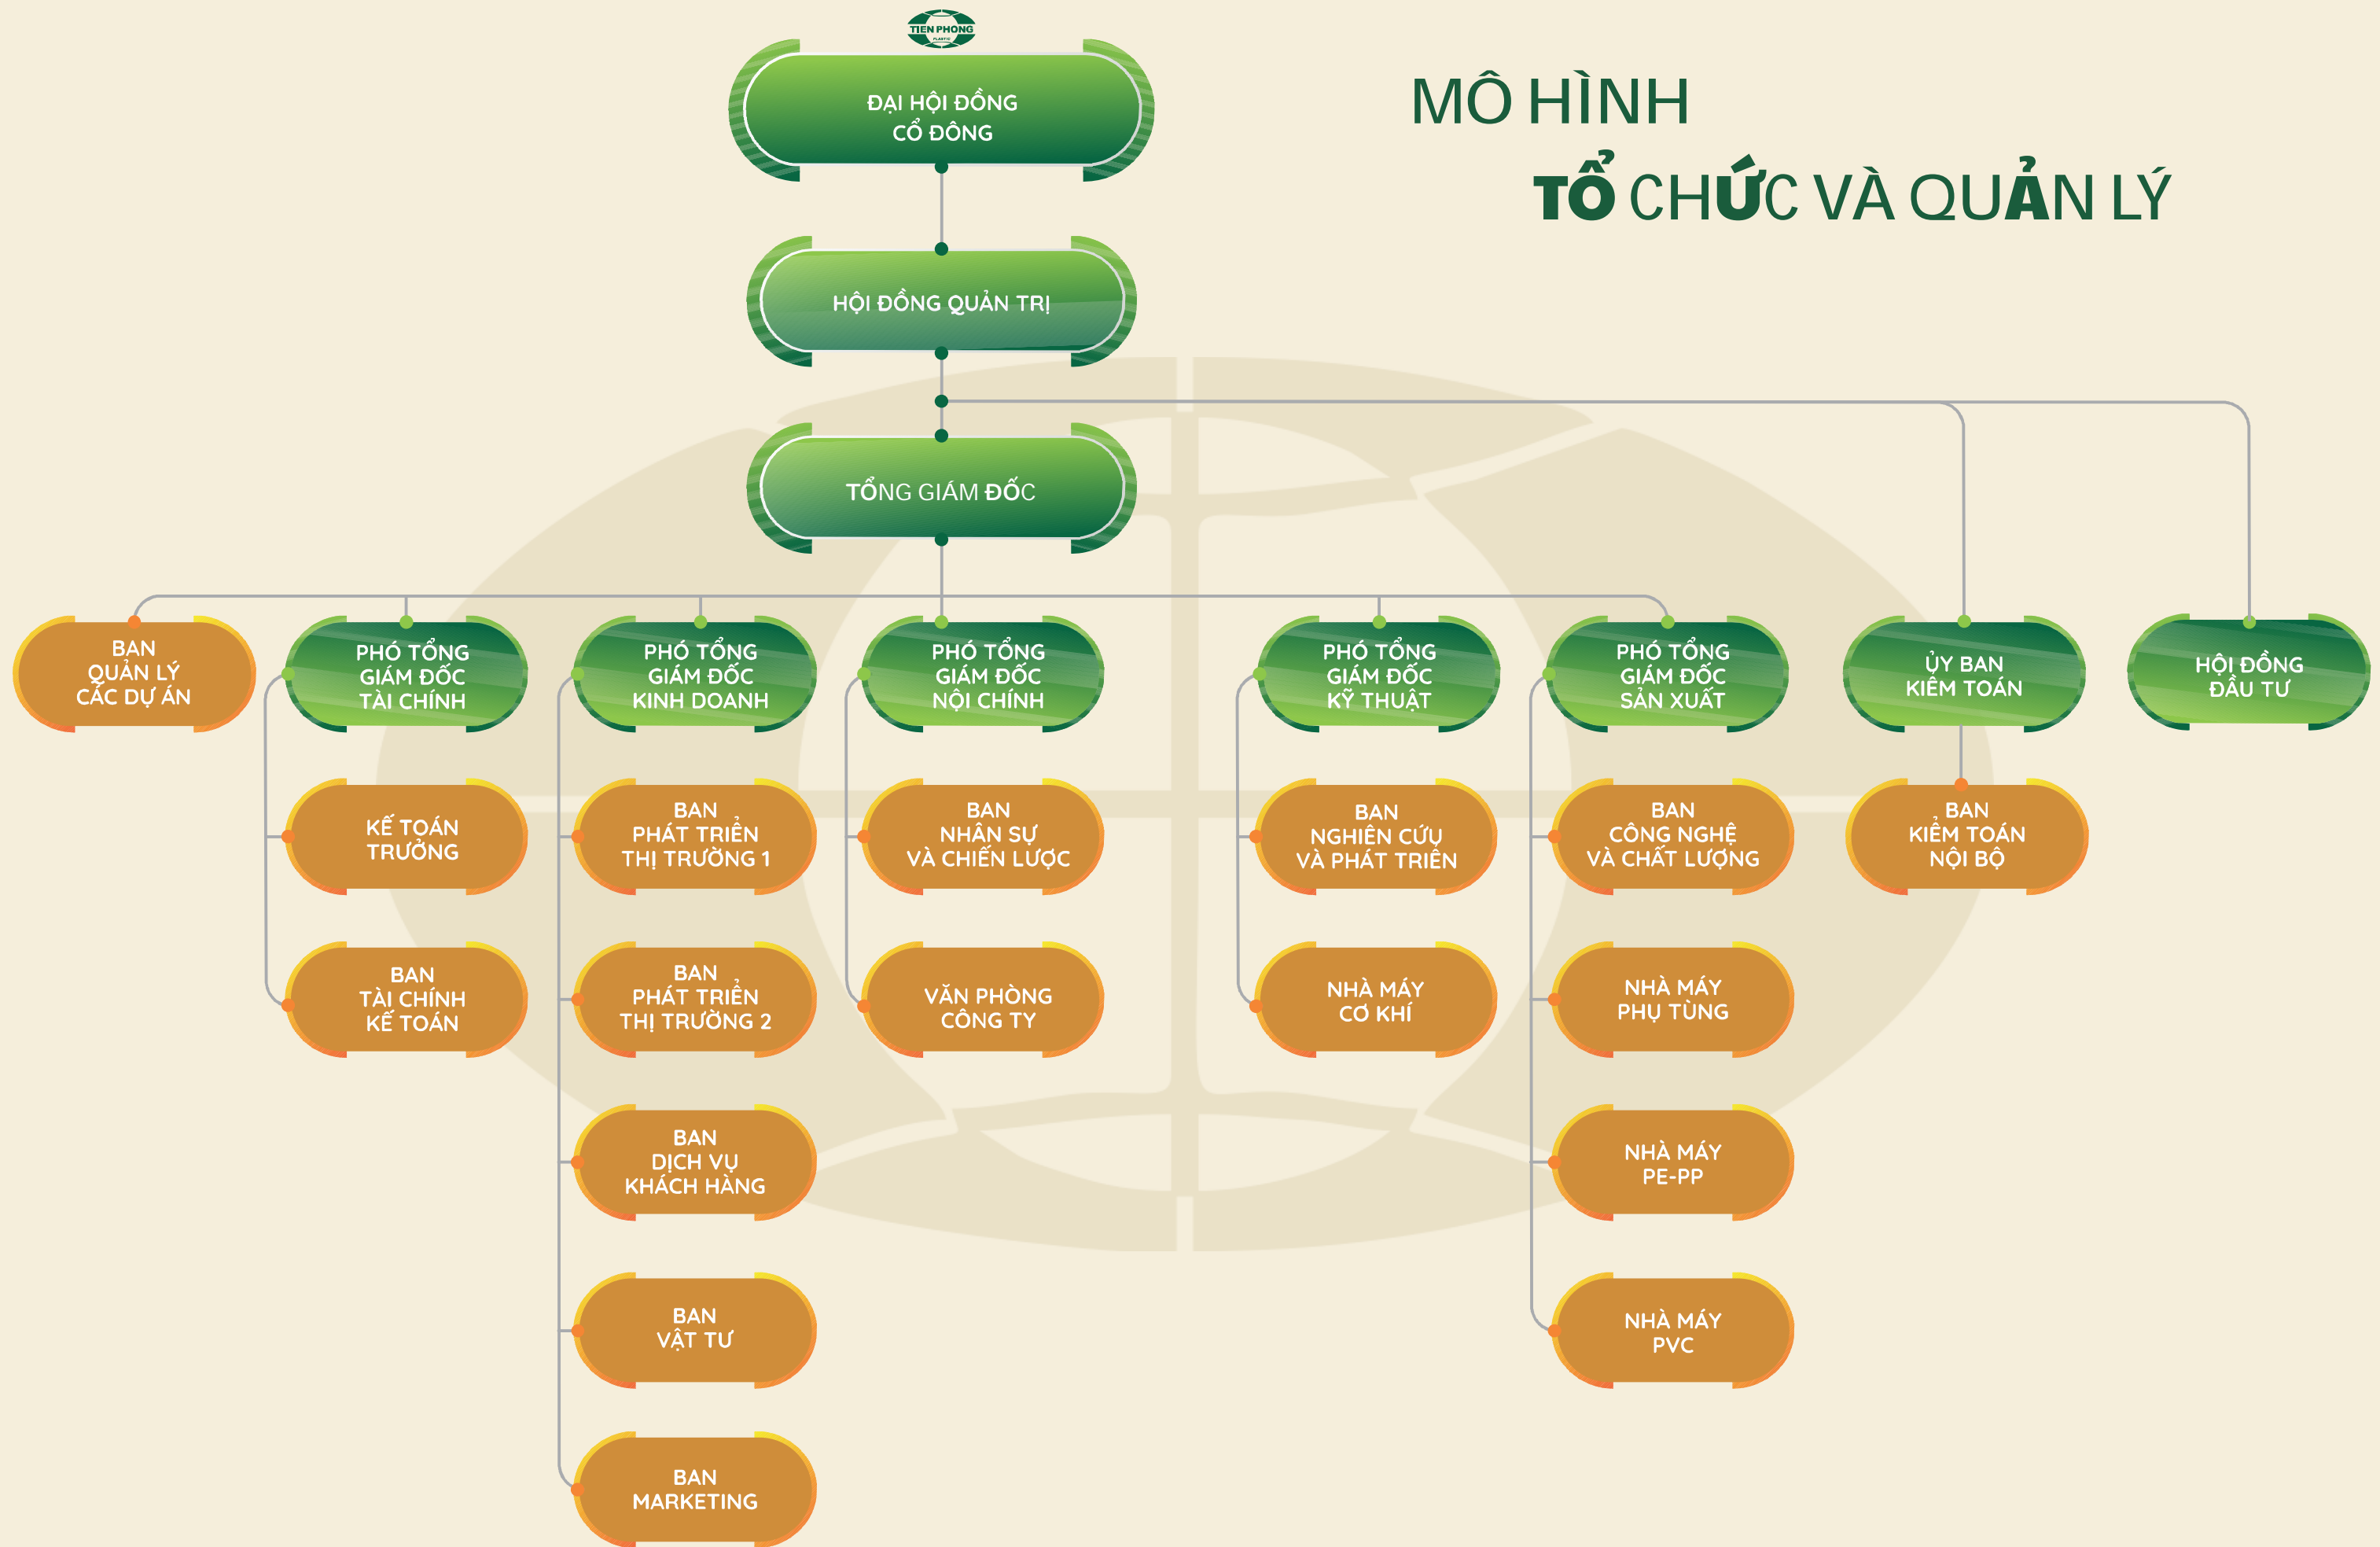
TIEN PHONG

MÔ HÌNH
TỔ CHỨC VÀ QUẢN LÝ

ĐẠI HỘI ĐỒNG CỔ ĐÔNG

HỘI ĐỒNG QUẢN TRỊ

TỔNG GIÁM ĐỐC

BAN QUẢN LÝ CÁC DỰ ÁN

PHÓ TỔNG GIÁM ĐỐC TÀI CHÍNH

KẾ TOÁN TRƯỞNG

BAN TÀI CHÍNH KẾ TOÁN

PHÓ TỔNG GIÁM ĐỐC KINH DOANH

BAN PHÁT TRIỂN THỊ TRƯỜNG 1

BAN PHÁT TRIỂN THỊ TRƯỜNG 2

BAN DỊCH VỤ KHÁCH HÀNG

BAN VẬT TƯ

BAN MARKETING

PHÓ TỔNG GIÁM ĐỐC NỘI CHÍNH

BAN NHÂN SỰ VÀ CHIẾN LƯỢC

VĂN PHÒNG CÔNG TY

PHÓ TỔNG GIÁM ĐỐC KỸ THUẬT

BAN NGHIÊN CỨU VÀ PHÁT TRIỂN

NHÀ MÁY CƠ KHÍ

PHÓ TỔNG GIÁM ĐỐC SẢN XUẤT

BAN CÔNG NGHỆ VÀ CHẤT LƯỢNG

NHÀ MÁY PHỤ TÙNG

NHÀ MÁY PE-PP

NHÀ MÁY PVC

ỦY BAN KIỂM TOÁN

BAN KIỂM TOÁN NỘI BỘ

HỘI ĐỒNG ĐẦU TƯ